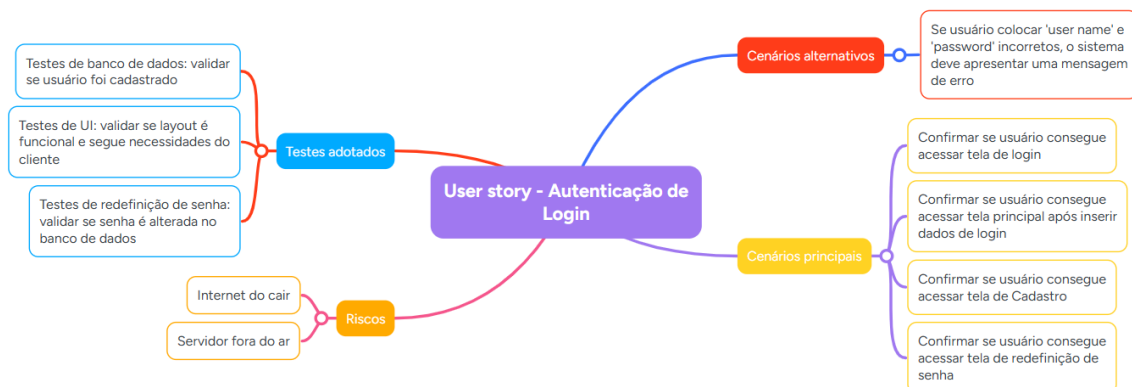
User story - Autenticação de Login

Cenários alternativos

Se usuário colocar 'user name' e 'password' incorretos, o sistema deve apresentar uma mensagem de erro

Testes adotados

Testes de banco de dados: validar se usuário foi cadastrado

Testes de UI: validar se layout é funcional e segue necessidades do cliente

Testes de redefinição de senha: validar se senha é alterada no banco de dados

Cenários principais

Confirmar se usuário consegue acessar tela de login

Confirmar se usuário consegue acessar tela principal após inserir dados de login

Confirmar se usuário consegue acessar tela de Cadastro

Confirmar se usuário consegue acessar tela de redefinição de senha

Riscos

Internet do cair

Servidor fora do ar